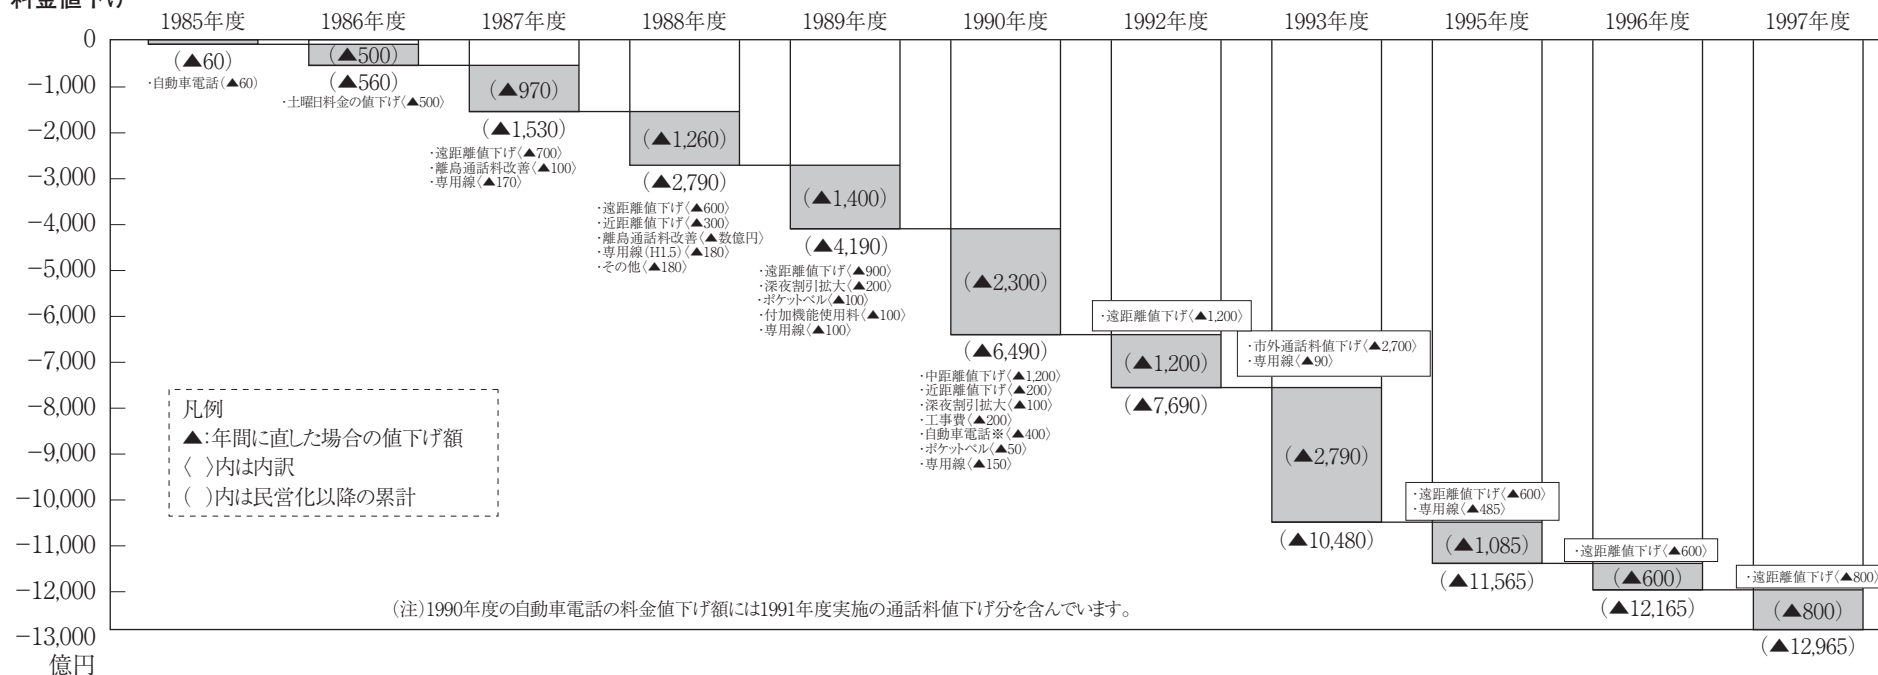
料金値下げ

1985年度 1986年度 1987年度 1988年度 1989年度 1990年度 1992年度 1993年度 1995年度 1996年度 1997年度

0
−1,000
−2,000
−3,000
−4,000
−5,000
−6,000
−7,000
−8,000
−9,000
−10,000
−11,000
−12,000
−13,000
億円

(▲60)
・自動車電話〈▲60〉

(▲500)
(▲560)
・土曜日料金の値下げ〈▲500〉

(▲970)
(▲1,530)
・遠距離値下げ〈▲700〉
・離島通話料改善〈▲100〉
・専用線〈▲170〉

(▲1,260)
(▲2,790)
・遠距離値下げ〈▲600〉
・近距離値下げ〈▲300〉
・離島通話料改善〈▲数億円〉
・専用線(H1.5)〈▲180〉
・その他〈▲180〉

(▲1,400)
(▲4,190)
・遠距離値下げ〈▲900〉
・深夜割引拡大〈▲200〉
・ポケットベル〈▲100〉
・付加機能使用料〈▲100〉
・専用線〈▲100〉

(▲2,300)
(▲6,490)
・中距離値下げ〈▲1,200〉
・近距離値下げ〈▲200〉
・深夜割引拡大〈▲100〉
・工事費〈▲200〉
・自動車電話※〈▲400〉
・ポケットベル〈▲50〉
・専用線〈▲150〉

・遠距離値下げ〈▲1,200〉
(▲1,200)
(▲7,690)

・市外通話料値下げ〈▲2,700〉
・専用線〈▲90〉
(▲2,790)
(▲10,480)

・遠距離値下げ〈▲600〉
・専用線〈▲485〉
(▲1,085)
(▲11,565)

・遠距離値下げ〈▲600〉
(▲600)
(▲12,165)

・遠距離値下げ〈▲800〉
(▲800)
(▲12,965)

凡例
▲:年間に直した場合の値下げ額
〈 〉内は内訳
( )内は民営化以降の累計

(注)1990年度の自動車電話の料金値下げ額には1991年度実施の通話料値下げ分を含んでいます。